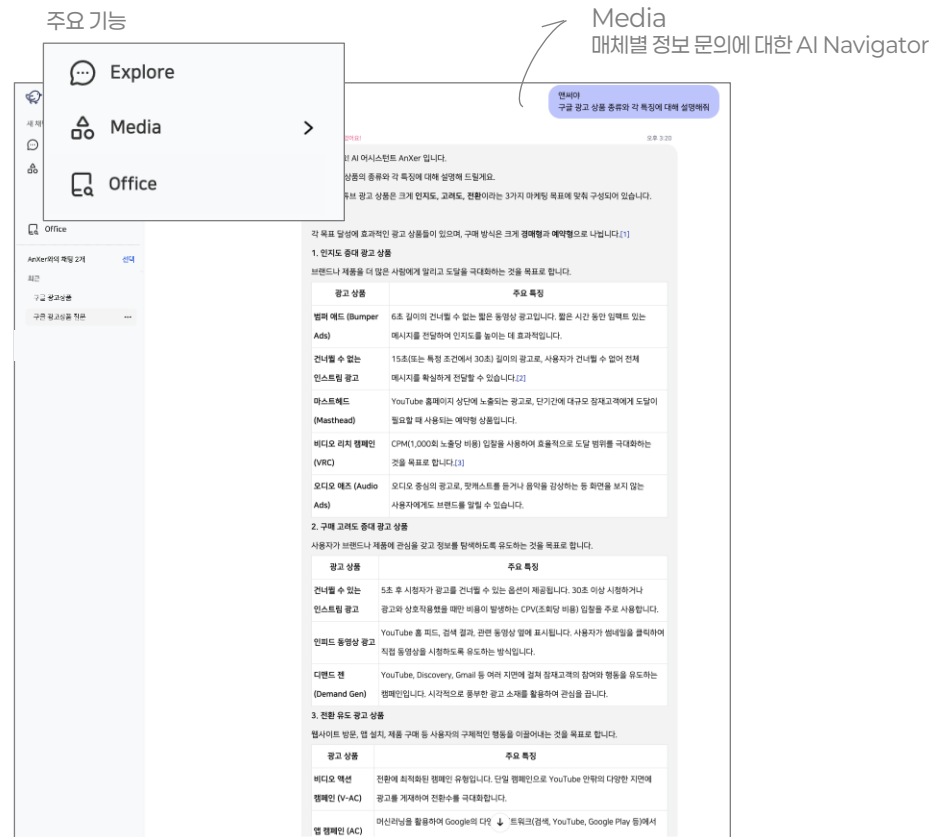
주요 기능

Explore

Media >

Office

Media
매체별 정보 문의에 대한 AI Navigator

새 채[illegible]

Office

AnXer와의 채팅 2개 선택

최근

구글 광고상품

구글 광고상품 질문 ...

앤씨야
구글 광고 상품 종류와 각 특징에 대해 설명해줘

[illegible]

오후 3:20

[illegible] AI 어시스턴트 AnXer 입니다.

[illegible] 상품의 종류와 각 특징에 대해 설명해 드릴게요.

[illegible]튜브 광고 상품은 크게 인지도, 고려도, 전환이라는 3가지 마케팅 목표에 맞춰 구성되어 있습니다.

각 목표 달성에 효과적인 광고 상품들이 있으며, 구매 방식은 크게 경매형과 예약형으로 나뉩니다.[1]

1. 인지도 증대 광고 상품

브랜드나 제품을 더 많은 사람에게 알리고 도달을 극대화하는 것을 목표로 합니다.

| 광고 상품 | 주요 특징 |
|---|---|
| 범퍼 애드 (Bumper Ads) | 6초 길이의 건너뛸 수 없는 짧은 동영상 광고입니다. 짧은 시간 동안 임팩트 있는 메시지를 전달하여 인지도를 높이는 데 효과적입니다. |
| 건너뛸 수 없는 인스트림 광고 | 15초(또는 특정 조건에서 30초) 길이의 광고로, 사용자가 건너뛸 수 없어 전체 메시지를 확실하게 전달할 수 있습니다.[2] |
| 마스트헤드 (Masthead) | YouTube 홈페이지 상단에 노출되는 광고로, 단기간에 대규모 잠재고객에게 도달이 필요할 때 사용되는 예약형 상품입니다. |
| 비디오 리치 캠페인 (VRC) | CPM(1,000회 노출당 비용) 입찰을 사용하여 효율적으로 도달 범위를 극대화하는 것을 목표로 합니다.[3] |
| 오디오 애즈 (Audio Ads) | 오디오 중심의 광고로, 팟캐스트를 듣거나 음악을 감상하는 등 화면을 보지 않는 사용자에게도 브랜드를 알릴 수 있습니다. |

2. 구매 고려도 증대 광고 상품

사용자가 브랜드나 제품에 관심을 갖고 정보를 탐색하도록 유도하는 것을 목표로 합니다.

| 광고 상품 | 주요 특징 |
|---|---|
| 건너뛸 수 있는 인스트림 광고 | 5초 후 시청자가 광고를 건너뛸 수 있는 옵션이 제공됩니다. 30초 이상 시청하거나 광고와 상호작용했을 때만 비용이 발생하는 CPV(조회당 비용) 입찰을 주로 사용합니다. |
| 인피드 동영상 광고 | YouTube 홈 피드, 검색 결과, 관련 동영상 옆에 표시됩니다. 사용자가 썸네일을 클릭하여 직접 동영상을 시청하도록 유도하는 방식입니다. |
| 디맨드 젠 (Demand Gen) | YouTube, Discovery, Gmail 등 여러 지면에 걸쳐 잠재고객의 참여와 행동을 유도하는 캠페인입니다. 시각적으로 풍부한 광고 소재를 활용하여 관심을 끕니다. |

3. 전환 유도 광고 상품

웹사이트 방문, 앱 설치, 제품 구매 등 사용자의 구체적인 행동을 이끌어내는 것을 목표로 합니다.

| 광고 상품 | 주요 특징 |
|---|---|
| 비디오 액션 캠페인 (V-AC) | 전환에 최적화된 캠페인 유형입니다. 단일 캠페인으로 YouTube 안팎의 다양한 지면에 광고를 게재하여 전환수를 극대화합니다. |
| 앱 캠페인 (AC) | 머신러닝을 활용하여 Google의 다양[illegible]트워크(검색, YouTube, Google Play 등)에서 |